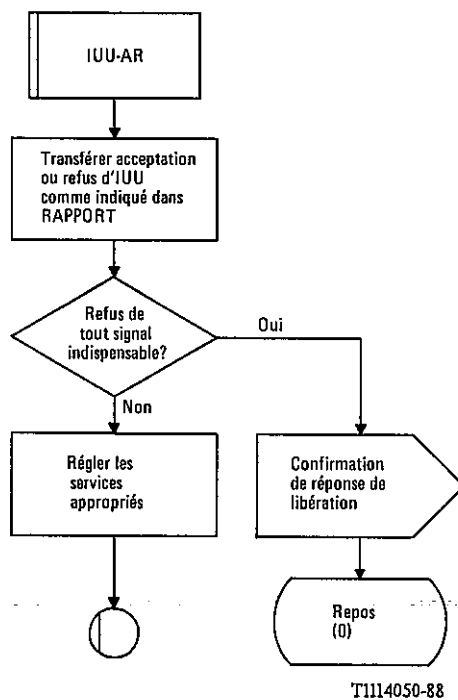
IUU-AR

Transférer acceptation ou refus d'IUU comme indiqué dans RAPPORT

Refus de tout signal indispensable?

Oui

Non

Régler les services appropriés

Confirmation de réponse de libération

Repos (0)

T1114050-88